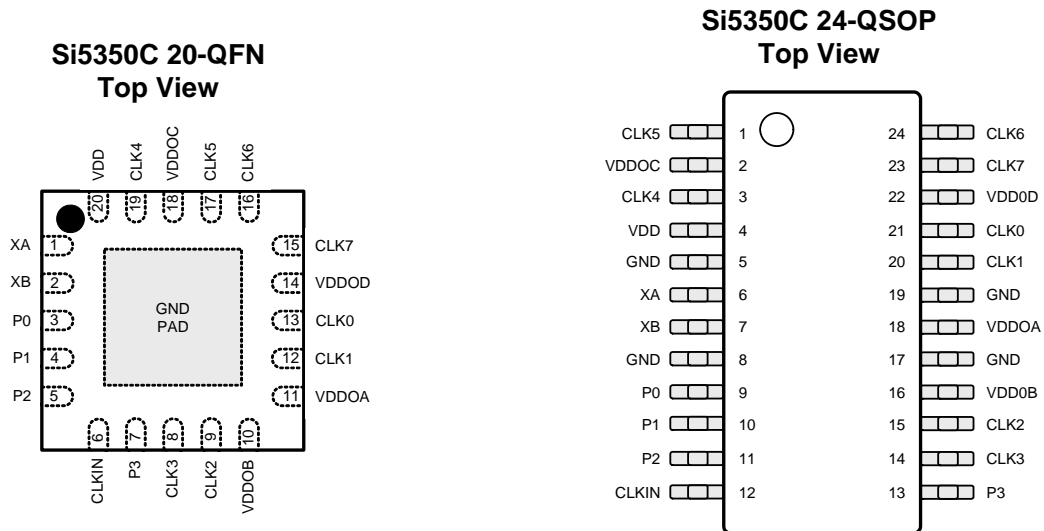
Si5350C 20-QFN
Top View

VDD CLK4 VDDOC CLK5 CLK6
20 19 18 17 16

XA 1
XB 2
P0 3
P1 4
P2 5

GND PAD

15 CLK7
14 VDDOD
13 CLK0
12 CLK1
11 VDDOA

6 7 8 9 10
CLKIN P3 CLK3 CLK2 VDDOB

Si5350C 24-QSOP
Top View

| | | | |
|---|---|---|---|
| CLK5 | 1 | 24 | CLK6 |
| VDDOC | 2 | 23 | CLK7 |
| CLK4 | 3 | 22 | VDD0D |
| VDD | 4 | 21 | CLK0 |
| GND | 5 | 20 | CLK1 |
| XA | 6 | 19 | GND |
| XB | 7 | 18 | VDDOA |
| GND | 8 | 17 | GND |
| P0 | 9 | 16 | VDD0B |
| P1 | 10 | 15 | CLK2 |
| P2 | 11 | 14 | CLK3 |
| CLKIN | 12 | 13 | P3 |